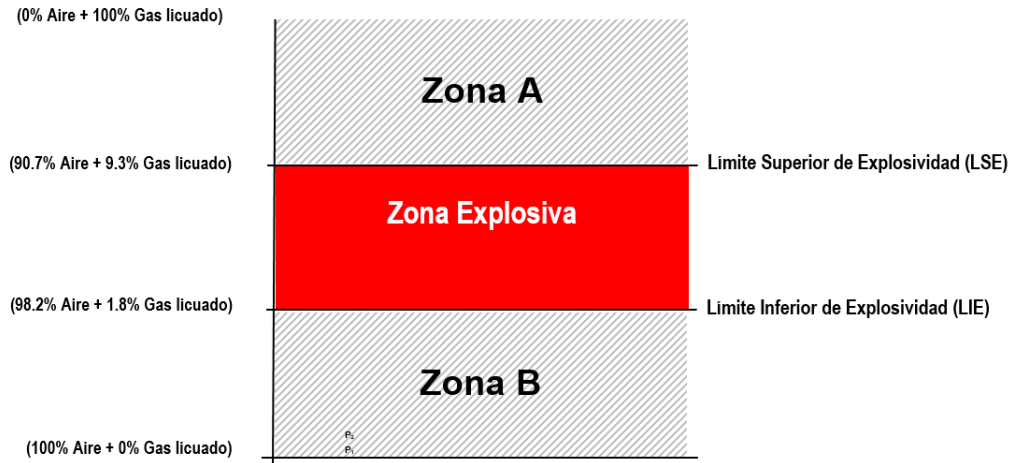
(0% Aire + 100% Gas licuado)

Zona A

(90.7% Aire + 9.3% Gas licuado)

Límite Superior de Explosividad (LSE)

Zona Explosiva

(98.2% Aire + 1.8% Gas licuado)

Límite Inferior de Explosividad (LIE)

Zona B

$P_2$
$P_1$

(100% Aire + 0% Gas licuado)